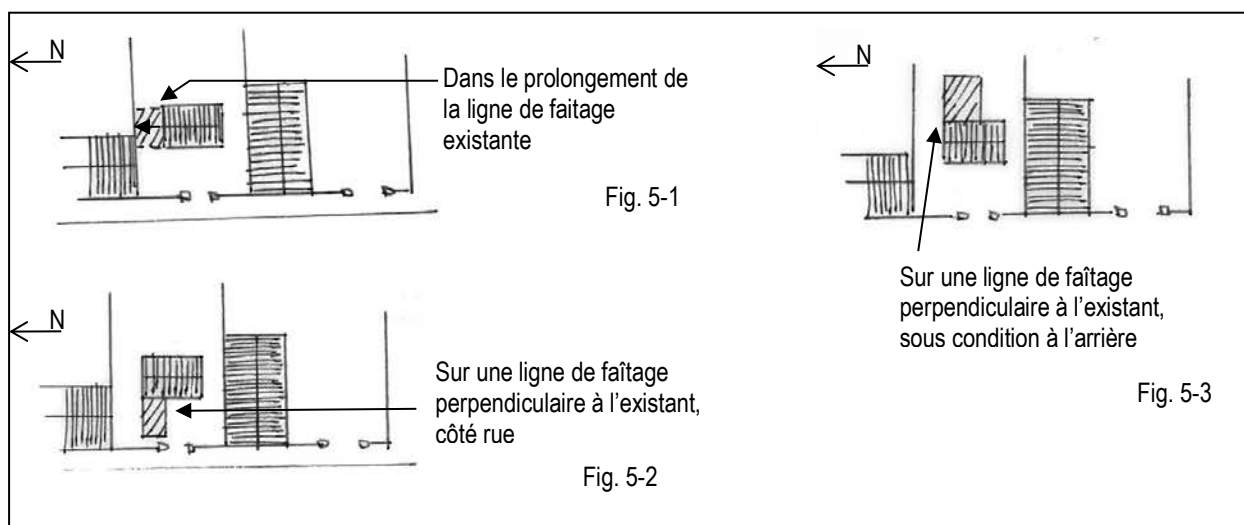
N

Dans le prolongement de la ligne de faitage existante

Fig. 5-1

N

Sur une ligne de faîtage perpendiculaire à l'existant, côté rue

Fig. 5-2

N

Sur une ligne de faîtage perpendiculaire à l'existant, sous condition à l'arrière

Fig. 5-3